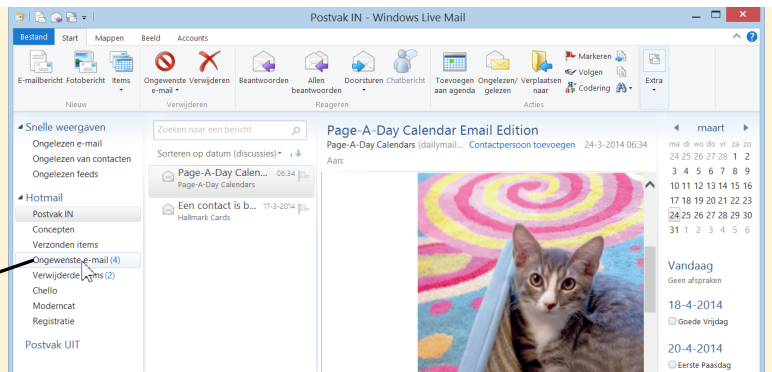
Postvak IN - Windows Live Mail

Bestand Start Mappen Beeld Accounts

E-mailbericht Fotobericht Items
Nieuw

Ongewenste e-mail Verwijderen
Verwijderen

Beantwoorden Allen beantwoorden Doorsturen Chatbericht
Reageren

Toevoegen aan agenda Ongelezen/ gelezen Verplaatsen naar Markeren Volgen Codering
Acties

Extra

Snelle weergaven
Ongelezen e-mail
Ongelezen van contacten
Ongelezen feeds

Hotmail
Postvak IN
Concepten
Verzonden items
Ongewenste e-mail (4)
Verwijderde items (2)
Chello
Moderncat
Registratie

Postvak UIT

Zoeken naar een bericht
Sorteren op datum (discussies)

Page-A-Day Calen... 06:34
Page-A-Day Calendars

Een contact is b... 17-3-2014
Hallmark Cards

Page-A-Day Calendar Email Edition
Page-A-Day Calendars (dailymail... Contactpersoon toevoegen 24-3-2014 06:34
Aan:

maart
| ma | di | wo | do | vr | za | zo |
|---|---|---|---|---|---|---|
| 24 | 25 | 26 | 27 | 28 | 1 | 2 |
| 3 | 4 | 5 | 6 | 7 | 8 | 9 |
| 10 | 11 | 12 | 13 | 14 | 15 | 16 |
| 17 | 18 | 19 | 20 | 21 | 22 | 23 |
| 24 | 25 | 26 | 27 | 28 | 29 | 30 |
| 31 | 1 | 2 | 3 | 4 | 5 | 6 |

Vandaag
Geen afspraken

18-4-2014
Goede Vrijdag

20-4-2014
Eerste Paasdag